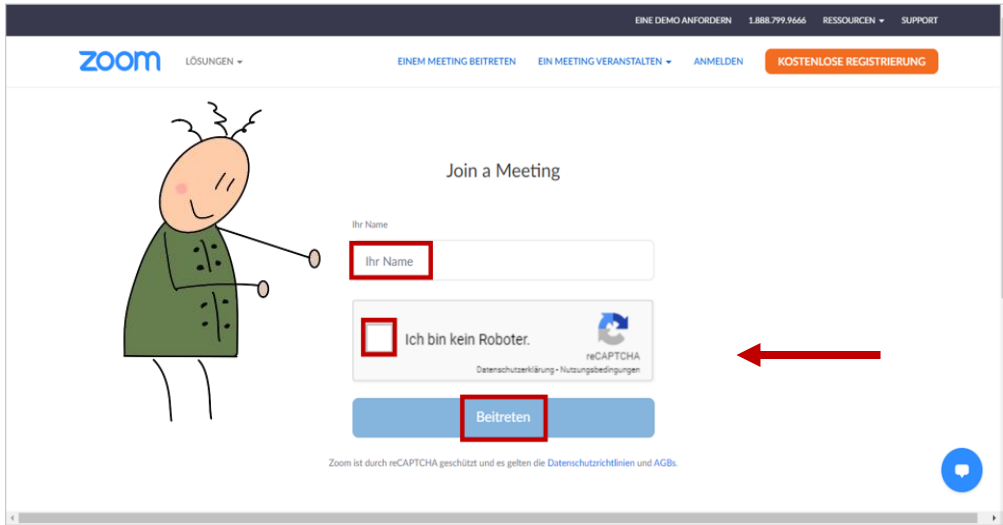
EINE DEMO ANFORDERN 1.888.799.9666 RESSOURCEN SUPPORT

zoom LÖSUNGEN

EINEM MEETING BEITRETEN EIN MEETING VERANSTALTEN ANMELDEN KOSTENLOSE REGISTRIERUNG

Join a Meeting

Ihr Name

Ihr Name

Ich bin kein Roboter.

reCAPTCHA
Datenschutzerklärung - Nutzungsbedingungen

Beitreten

Zoom ist durch reCAPTCHA geschützt und es gelten die Datenschutzrichtlinien und AGBs.